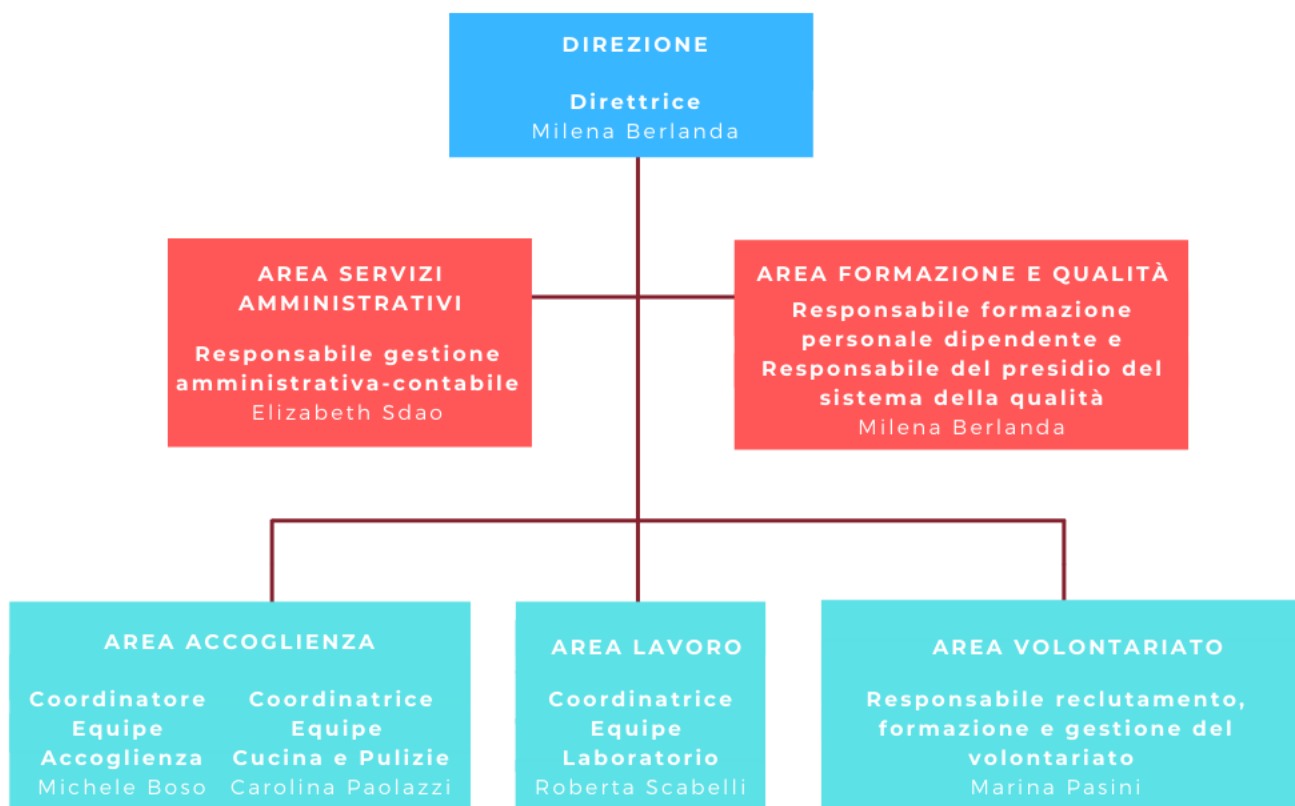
DIREZIONE

Direttrice
Milena Berlanda

AREA SERVIZI AMMINISTRATIVI

Responsabile gestione amministrativa-contabile
Elizabeth Sdao

AREA FORMAZIONE E QUALITÀ

Responsabile formazione personale dipendente e Responsabile del presidio del sistema della qualità
Milena Berlanda

AREA ACCOGLIENZA

Coordinatore Equipe Accoglienza
Michele Boso

Coordinatrice Equipe Cucina e Pulizie
Carolina Paolazzi

AREA LAVORO

Coordinatrice Equipe Laboratorio
Roberta Scabelli

AREA VOLONTARIATO

Responsabile reclutamento, formazione e gestione del volontariato
Marina Pasini